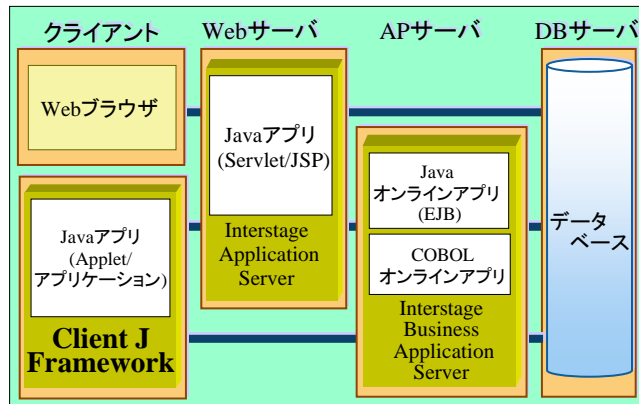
クライアント

Webサーバ

APサーバ

DBサーバ

Webブラウザ

Javaアプリ
(Applet/
アプリケーション)

Client J
Framework

Javaアプリ
(Servlet/JSP)

Interstage
Application
Server

Java
オンラインアプリ
(EJB)

COBOL
オンラインアプリ

Interstage
Business
Application
Server

データ
ベース